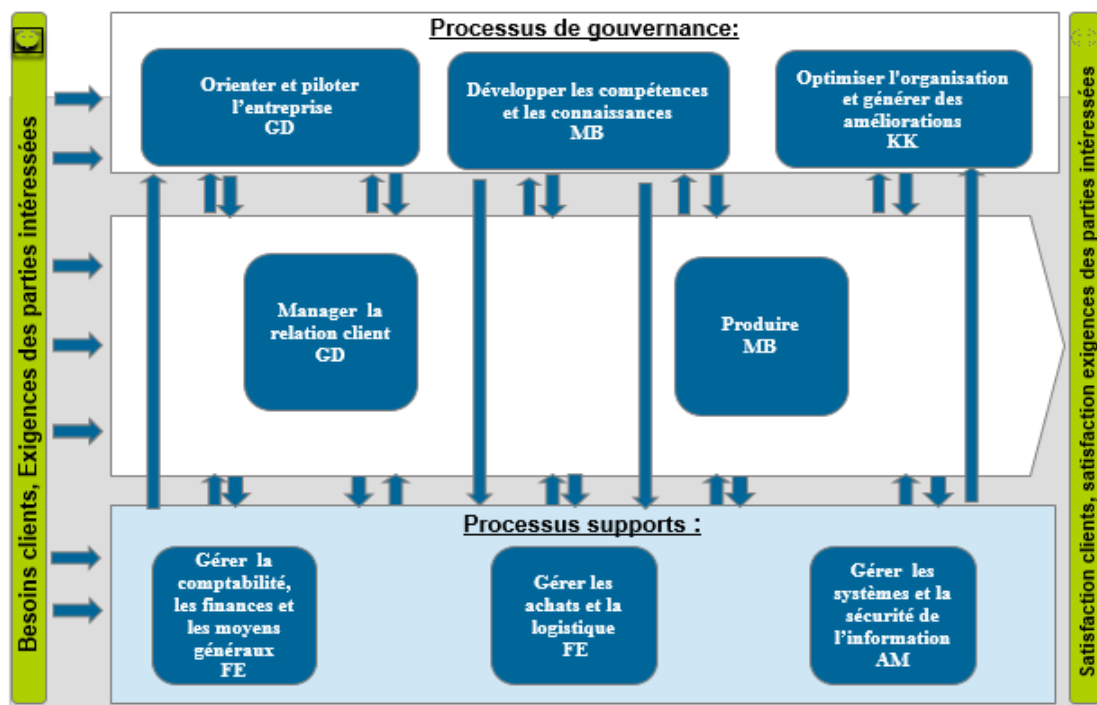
Besoins clients, Exigences des parties intéressées

Processus de gouvernance:

Orienter et piloter l'entreprise
GD

Développer les compétences et les connaissances
MB

Optimiser l'organisation et générer des améliorations
KK

Manager la relation client
GD

Produire
MB

Processus supports :

Gérer la comptabilité, les finances et les moyens généraux
FE

Gérer les achats et la logistique
FE

Gérer les systèmes et la sécurité de l'information
AM

Satisfaction clients, satisfaction exigences des parties intéressées